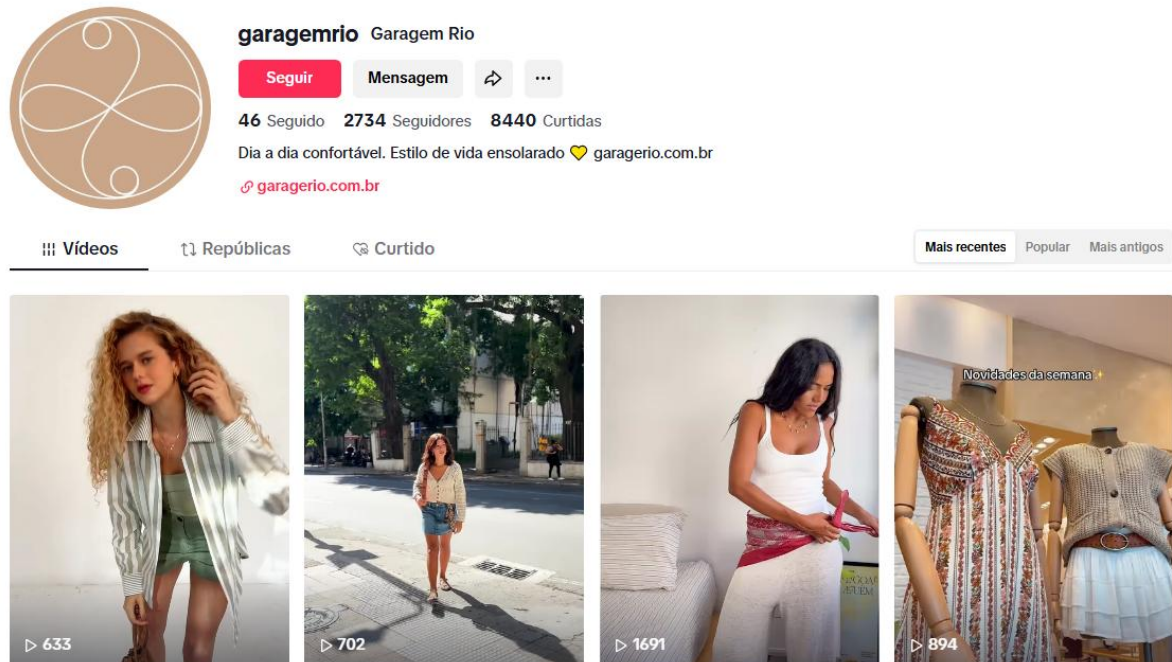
garagemrio Garagem Rio

Seguir Mensagem ...

46 Seguido 2734 Seguidores 8440 Curtidas

Dia a dia confortável. Estilo de vida ensolarado 💛 garagerio.com.br

garagerio.com.br

Vídeos Repúblicas Curtido

Mais recentes Popular Mais antigos

▷ 633

▷ 702

▷ 1691

Novidades da semana

▷ 894